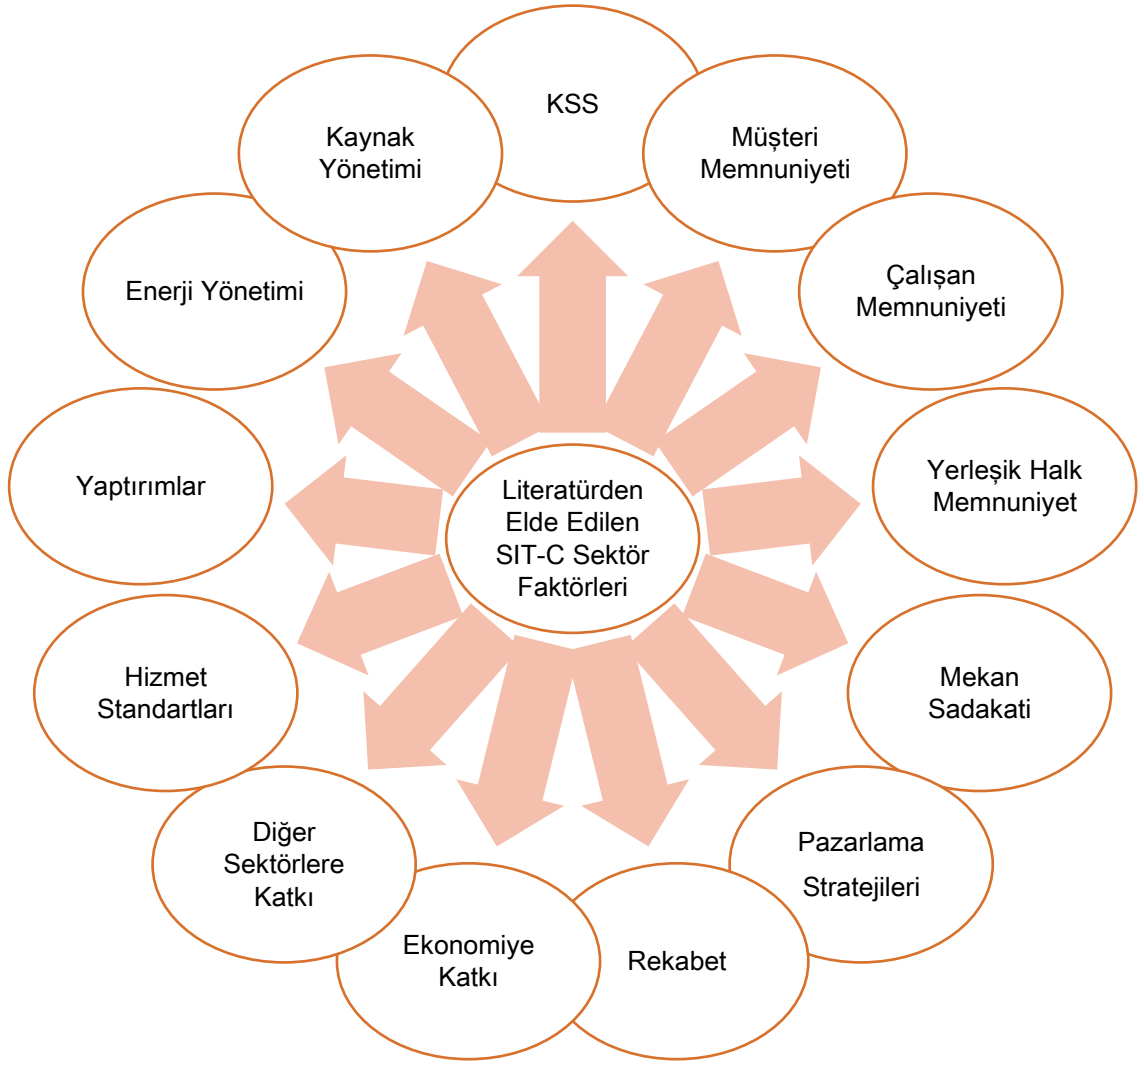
Literatürden Elde Edilen SIT-C Sektör Faktörleri

KSS

Müşteri Memnuniyeti

Çalışan Memnuniyeti

Yerleşik Halk Memnuniyet

Mekan Sadakati

Pazarlama Stratejileri

Rekabet

Ekonomiye Katkı

Diğer Sektörlere Katkı

Hizmet Standartları

Yaptırımlar

Enerji Yönetimi

Kaynak Yönetimi